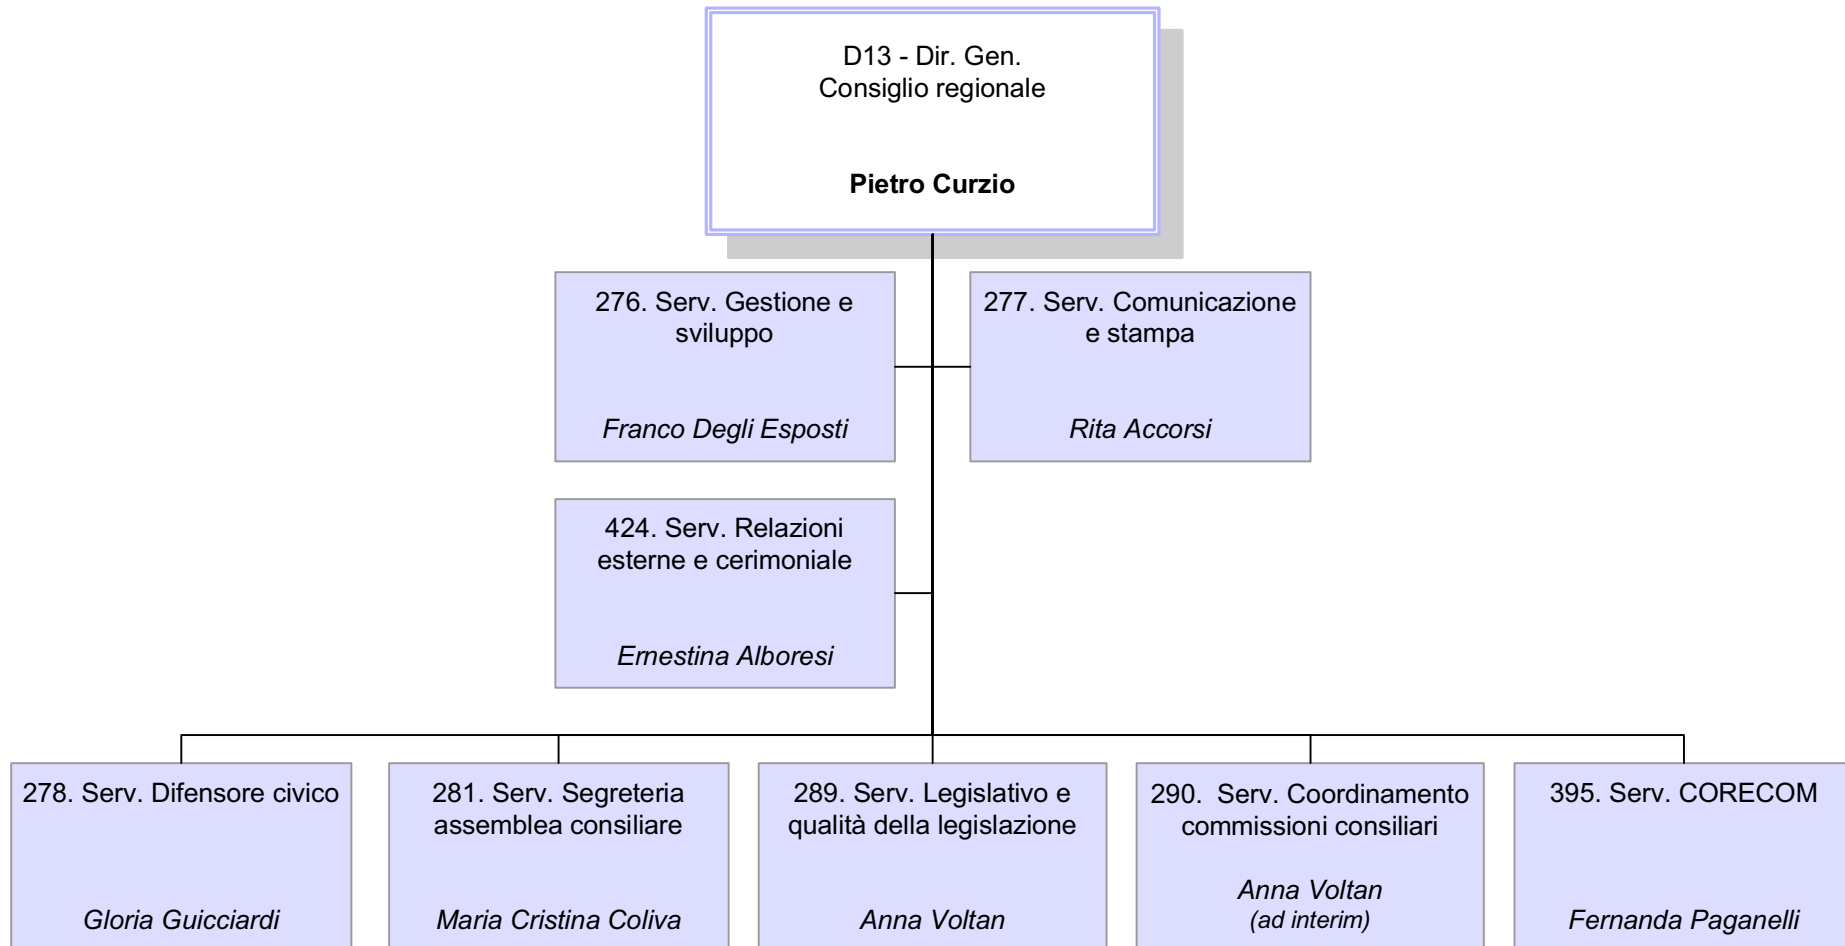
D13 - Dir. Gen.
Consiglio regionale

**Pietro Curzio**

276. Serv. Gestione e sviluppo

*Franco Degli Esposti*

277. Serv. Comunicazione e stampa

*Rita Accorsi*

424. Serv. Relazioni esterne e cerimoniale

*Ernestina Alboresi*

278. Serv. Difensore civico

*Gloria Guicciardi*

281. Serv. Segreteria assemblea consiliare

*Maria Cristina Coliva*

289. Serv. Legislativo e qualità della legislazione

*Anna Voltan*

290. Serv. Coordinamento commissioni consiliari

*Anna Voltan*
*(ad interim)*

395. Serv. CORECOM

*Fernanda Paganelli*